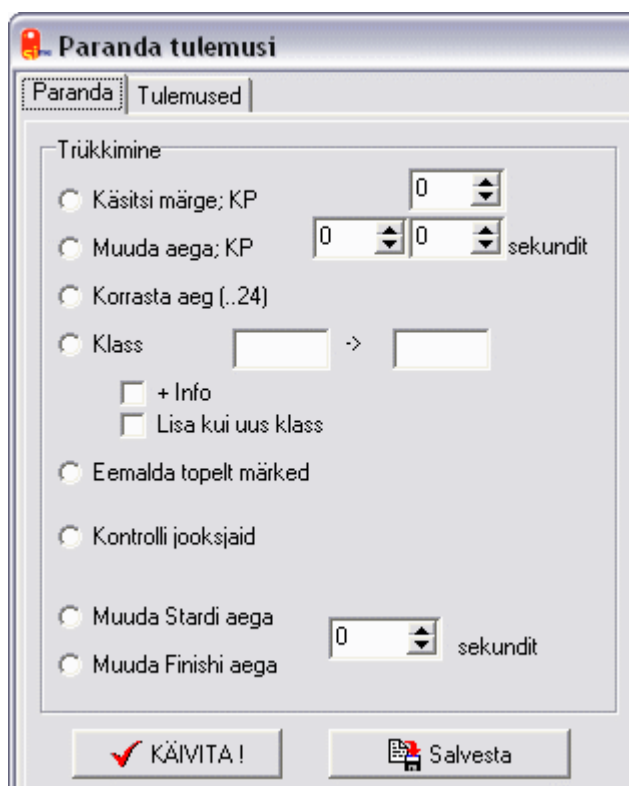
Paranda tulemusi

Paranda | Tulemused

Trükkimine

Käsitsi märge; KP 0

Muuda aega; KP 0 0 sekundit

Korrasta aeg (..24)

Klass ->

+ Info

Lisa kui uus klass

Eemalda topelt märked

Kontrolli jooksjaid

Muuda Stardi aega

Muuda Finishi aega 0 sekundit

KÄIVITA !

Salvesta